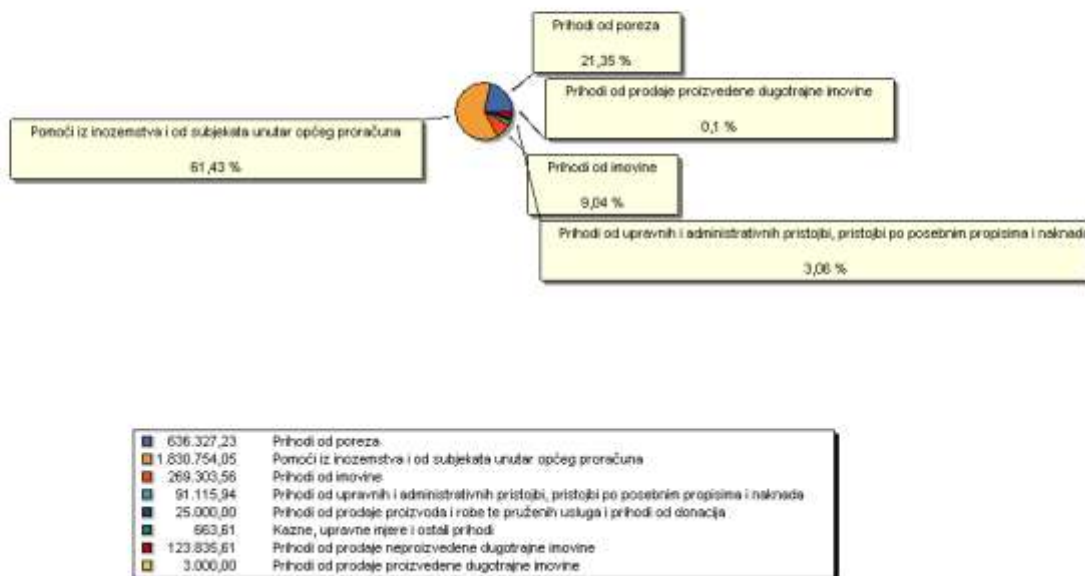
Prihodi od poreza

21,35 %

Prihodi od prodaje proizvedene dugotrajne imovine

0,1 %

Pomoći iz inozemstva i od subjekata unutar općeg proračuna

61,43 %

Prihodi od imovine

9,04 %

Prihodi od upravnih i administrativnih pristojbi, pristojbi po posebnim propisima i naknada

3,06 %

| | |
|---|---|
| 636.327,23 | Prihodi od poreza |
| 1.830.754,05 | Pomoći iz inozemstva i od subjekata unutar općeg proračuna |
| 269.303,56 | Prihodi od imovine |
| 91.115,94 | Prihodi od upravnih i administrativnih pristojbi, pristojbi po posebnim propisima i naknada |
| 25.000,00 | Prihodi od prodaje proizvoda i robe te pruženih usluga i prihodi od donacija |
| 663,61 | Kazne, upravne mjere i ostali prihodi |
| 123.835,61 | Prihodi od prodaje neproizvedene dugotrajne imovine |
| 3.000,00 | Prihodi od prodaje proizvedene dugotrajne imovine |